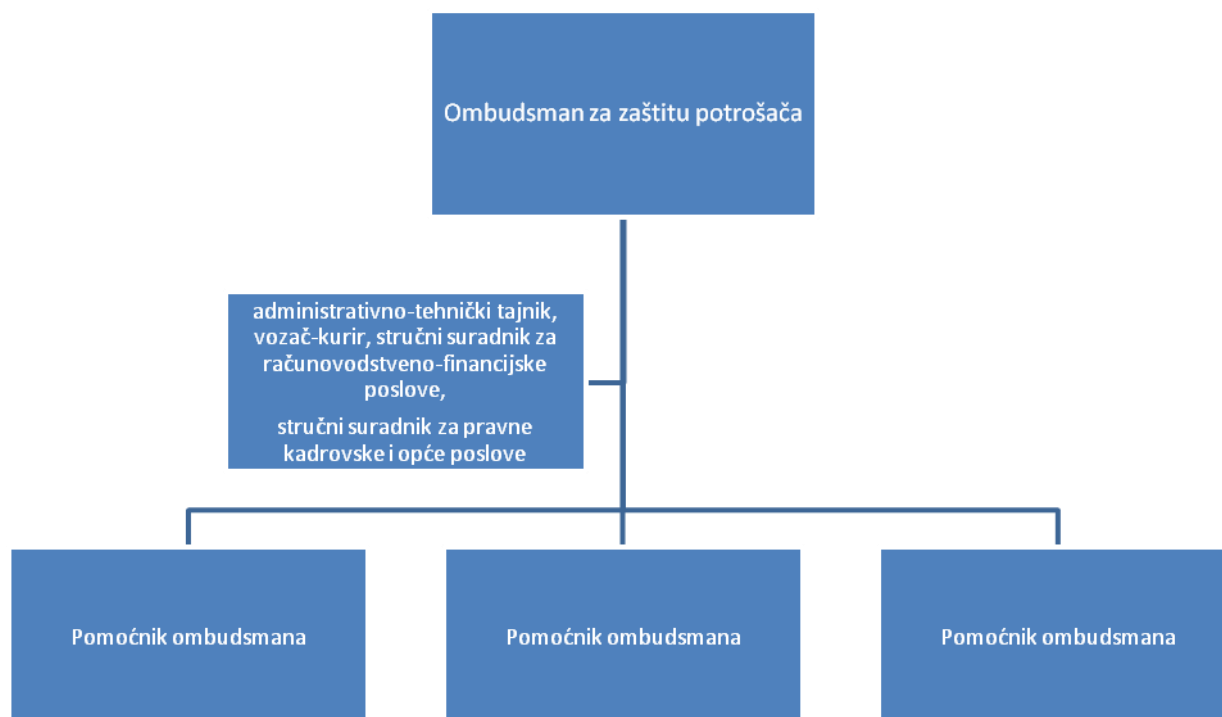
Ombudsman za zaštitu potrošača

administrativno-tehnički tajnik, vozač-kurir, stručni suradnik za računovodstveno-financijske poslove,

stručni suradnik za pravne kadrovske i opće poslove

Pomoćnik ombudsmana

Pomoćnik ombudsmana

Pomoćnik ombudsmana